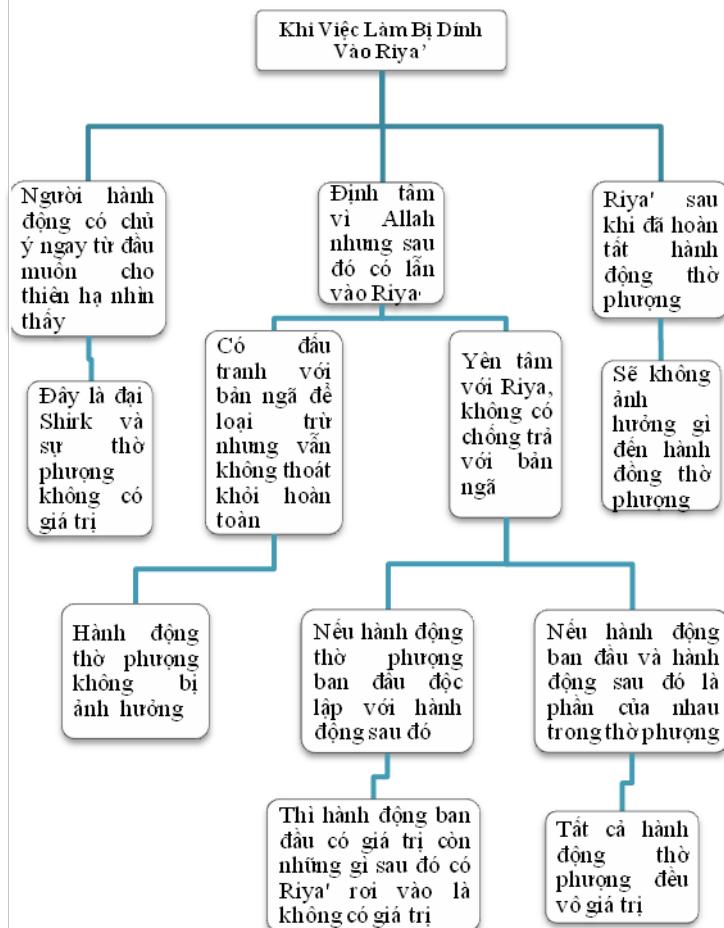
Khi Việc Làm Bị Dính Vào Riya'

Người hành động có chủ ý ngay từ đầu muốn cho thiên hạ nhìn thấy

Định tâm vì Allah nhưng sau đó có lẫn vào Riya'

Riya' sau khi đã hoàn tất hành động thờ phượng

Đây là đại Shirk và sự thờ phượng không có giá trị

Có đấu tranh với bản ngã để loại trừ nhưng vẫn không thoát khỏi hoàn toàn

Yên tâm với Riya, không có chống trả với bản ngã

Sẽ không ảnh hưởng gì đến hành động thờ phượng

Hành động thờ phượng không bị ảnh hưởng

Nếu hành động thờ phượng ban đầu độc lập với hành động sau đó

Nếu hành động ban đầu và hành động sau đó là phần của nhau trong thờ phượng

Thì hành động ban đầu có giá trị còn những gì sau đó có Riya' rơi vào là không có giá trị

Tất cả hành động thờ phượng đều vô giá trị